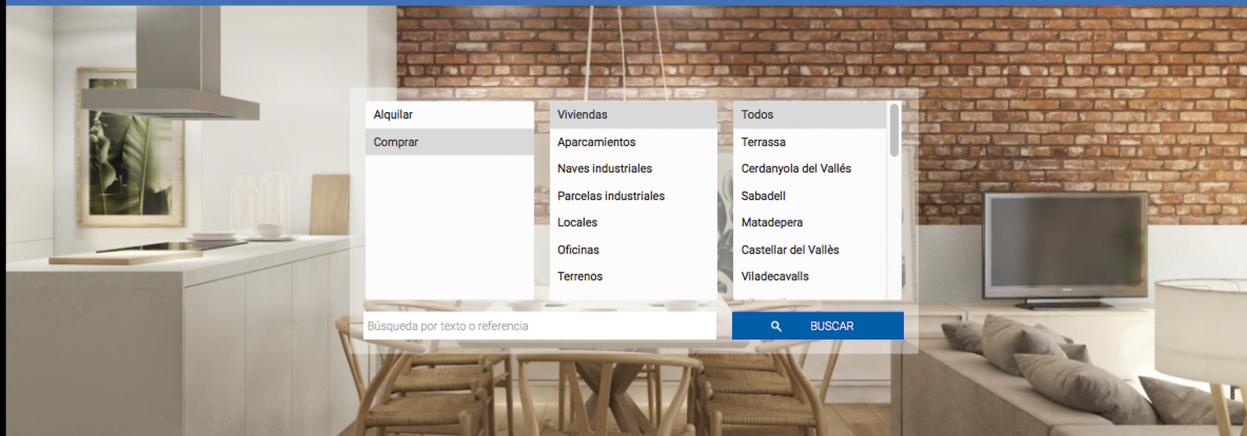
Alquilar
Comprar

Viviendas
Aparcamientos
Naves industriales
Parcelas industriales
Locales
Oficinas
Terrenos

Todos
Terrassa
Cerdanyola del Vallés
Sabadell
Matadepera
Castellar del Vallès
Viladecavalls

Búsqueda por texto o referencia

BUSCAR